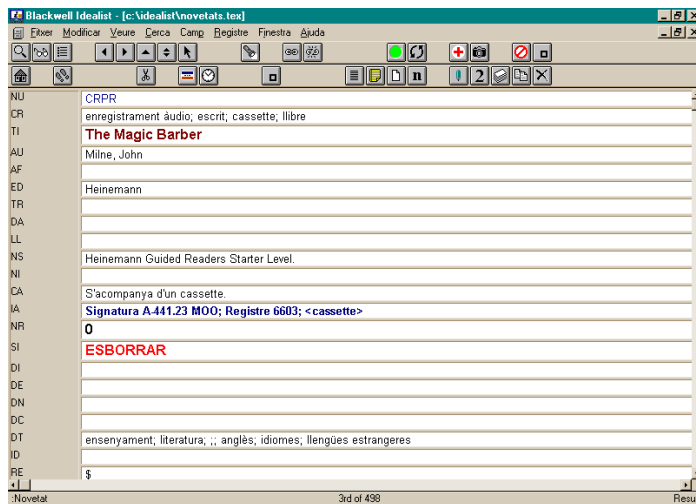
Blackwell Idealist - [c:\idealist\novetats.tex]

Fitxer Modificar Veure Cerca Camp Registre Finestra Ajuda

2

| | |
|---|---|
| NU | CRPR |
| CR | enregistrament àudio; escrit; cassette; llibre |
| TI | The Magic Barber |
| AU | Milne, John |
| AF | |
| ED | Heinemann |
| TR | |
| DA | |
| LL | |
| NS | Heinemann Guided Readers Starter Level. |
| NI | |
| CA | S'acompanya d'un cassette. |
| IA | Signatura A-441.23 MOO; Registre 6603; <cassette> |
| NR | 0 |
| SI | ESBORRAR |
| DI | |
| DE | |
| DN | |
| DC | |
| DT | ensenyament; literatura; ;; anglès; idiomes; llengües estrangeres |
| ID | |
| RE | $ |

:Novetat 3rd of 498 Resu